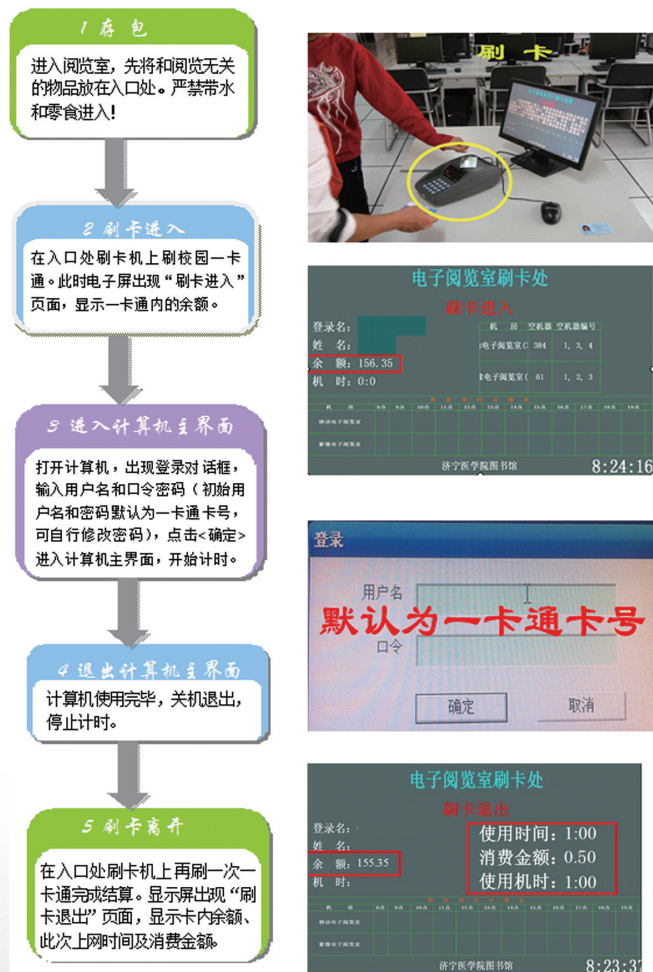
1 存包

进入阅览室，先将和阅览无关的物品放在入口处。严禁带水和零食进入！

2 刷卡进入

在入口处刷卡机上刷校园一卡通。此时电子屏出现"刷卡进入"页面，显示一卡通内的余额。

3 进入计算机主界面

打开计算机，出现登录对话框，输入用户名和口令密码（初始用户名和密码默认为一卡通卡号，可自行修改密码），点击<确定>进入计算机主界面，开始计时。

4 退出计算机主界面

计算机使用完毕，关机退出，停止计时。

5 刷卡离开

在入口处刷卡机上再刷一次一卡通完成结算。显示屏出现"刷卡退出"页面，显示卡内余额、此次上网时间及消费金额。

刷卡

电子阅览室刷卡处
刷卡进入
登录名：
姓名：
余额：156.35
机时：0:0

| 机房 | 空机器 | 空机器编号 |
|---|---|---|
| 电子阅览室( | 384 | 1, 3, 4 |
| 电子阅览室( | 61 | 1, 2, 3 |

济宁医学院图书馆 8:24:16

登录
用户名
默认为一卡通卡号
口令
确定 取消

电子阅览室刷卡处
刷卡退出
登录名：
姓名：
余额：155.35
机时：
使用时间：1:00
消费金额：0.50
使用机时：1:00
济宁医学院图书馆 8:23:37